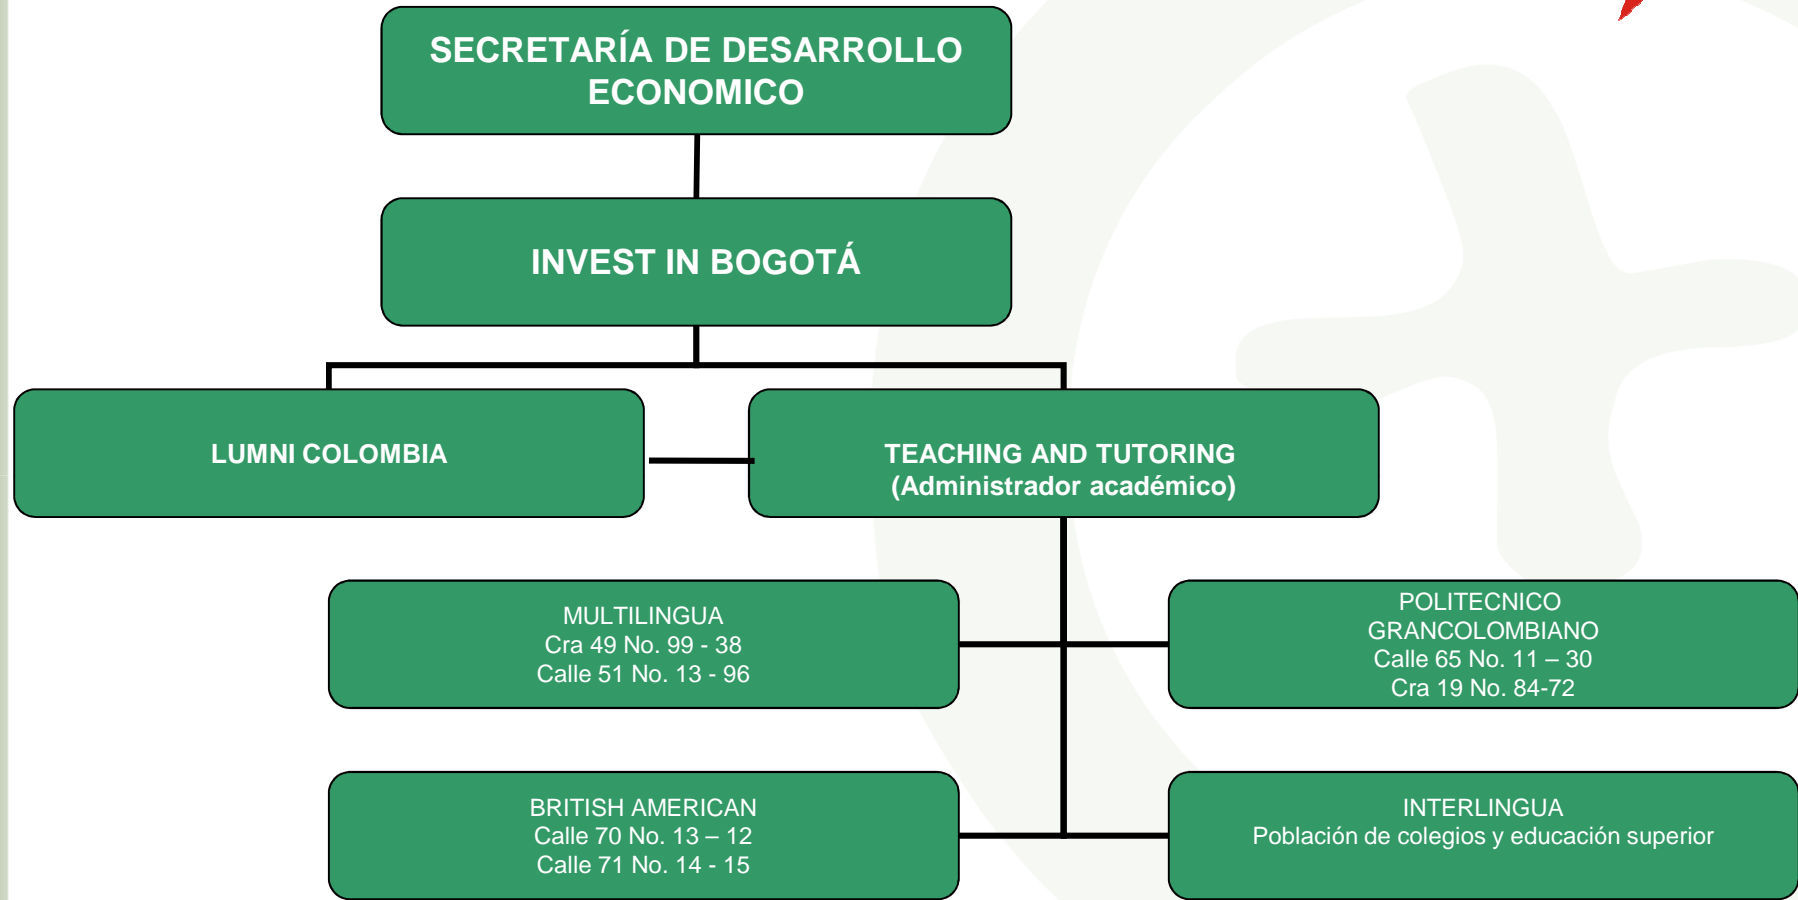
SECRETARÍA DE DESARROLLO ECONOMICO

INVEST IN BOGOTÁ

LUMNI COLOMBIA

TEACHING AND TUTORING
(Administrador académico)

MULTILINGUA
Cra 49 No. 99 - 38
Calle 51 No. 13 - 96

POLITECNICO GRANCOLOMBIANO
Calle 65 No. 11 – 30
Cra 19 No. 84-72

BRITISH AMERICAN
Calle 70 No. 13 – 12
Calle 71 No. 14 - 15

INTERLINGUA
Población de colegios y educación superior